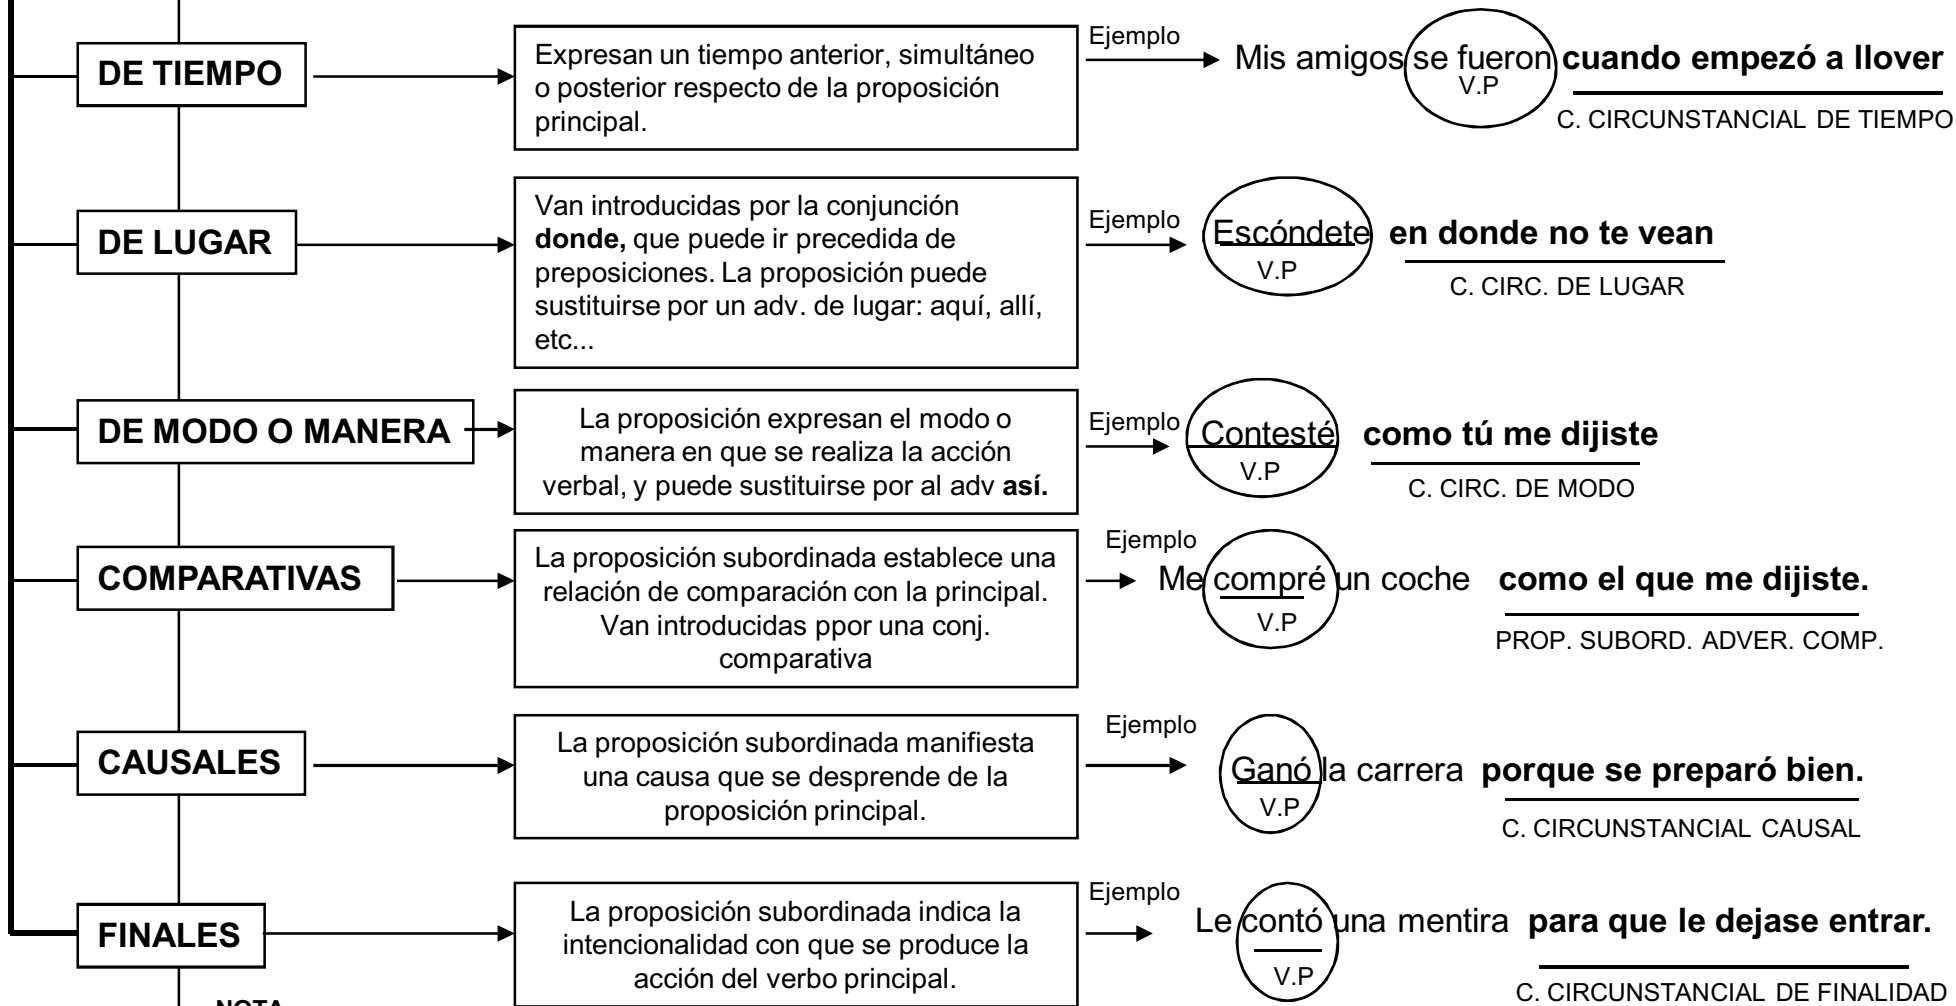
DE TIEMPO

Expresan un tiempo anterior, simultáneo o posterior respecto de la proposición principal.

Ejemplo

Mis amigos se fueron **cuando empezó a llover**
V.P
C. CIRCUNSTANCIAL DE TIEMPO

DE LUGAR

Van introducidas por la conjunción **donde,** que puede ir precedida de preposiciones. La proposición puede sustituirse por un adv. de lugar: aquí, allí, etc...

Ejemplo

Escóndete **en donde no te vean**
V.P
C. CIRC. DE LUGAR

DE MODO O MANERA

La proposición expresan el modo o manera en que se realiza la acción verbal, y puede sustituirse por al adv **así.**

Ejemplo

Contesté **como tú me dijiste**
V.P
C. CIRC. DE MODO

COMPARATIVAS

La proposición subordinada establece una relación de comparación con la principal. Van introducidas ppor una conj. comparativa

Ejemplo

Me compré un coche **como el que me dijiste.**
V.P
PROP. SUBORD. ADVER. COMP.

CAUSALES

La proposición subordinada manifiesta una causa que se desprende de la proposición principal.

Ejemplo

Ganó la carrera **porque se preparó bien.**
V.P
C. CIRCUNSTANCIAL CAUSAL

FINALES

La proposición subordinada indica la intencionalidad con que se produce la acción del verbo principal.

Ejemplo

Le contó una mentira **para que le dejase entrar.**
V.P
C. CIRCUNSTANCIAL DE FINALIDAD

NOTA